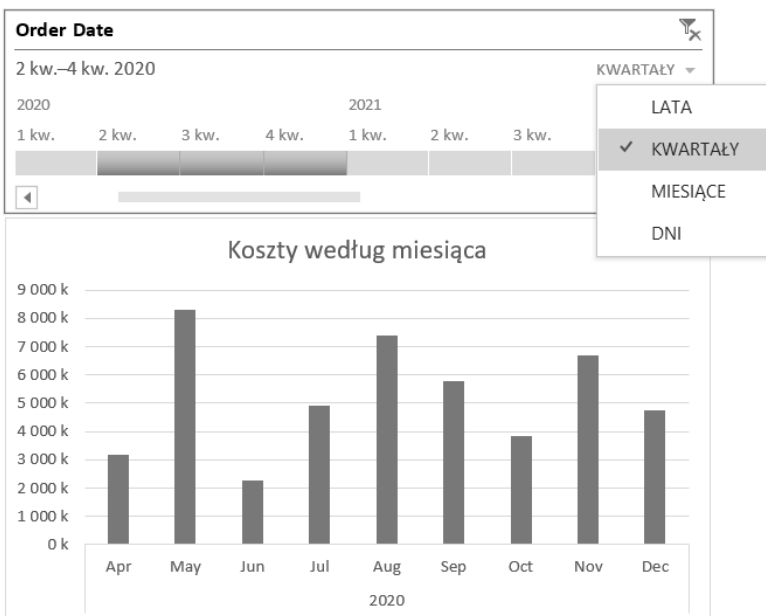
Order Date

2 kw.–4 kw. 2020

KWARTAŁY

2020

2021

1 kw. 2 kw. 3 kw. 4 kw. 1 kw. 2 kw. 3 kw.

LATA

✓ KWARTAŁY

MIESIĄCE

DNI

Koszty według miesiąca

9 000 k
8 000 k
7 000 k
6 000 k
5 000 k
4 000 k
3 000 k
2 000 k
1 000 k
0 k

Apr May Jun Jul Aug Sep Oct Nov Dec

2020